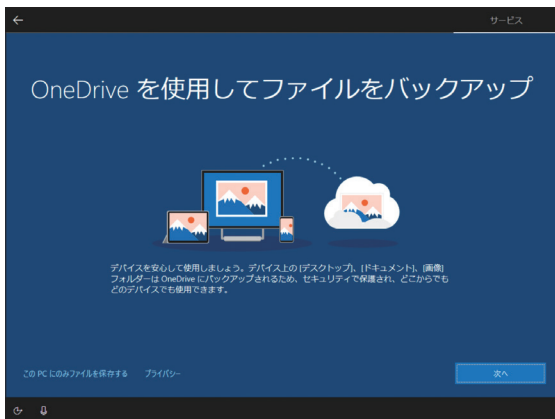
サービス

OneDrive を使用してファイルをバックアップ

デバイスを安心して使用しましょう。デバイス上の [デスクトップ]、[ドキュメント]、[画像] フォルダーは OneDrive にバックアップされるため、セキュリティで保護され、どこからでもどのデバイスでも使用できます。

この PC にのみファイルを保存する　プライバシー

次へ